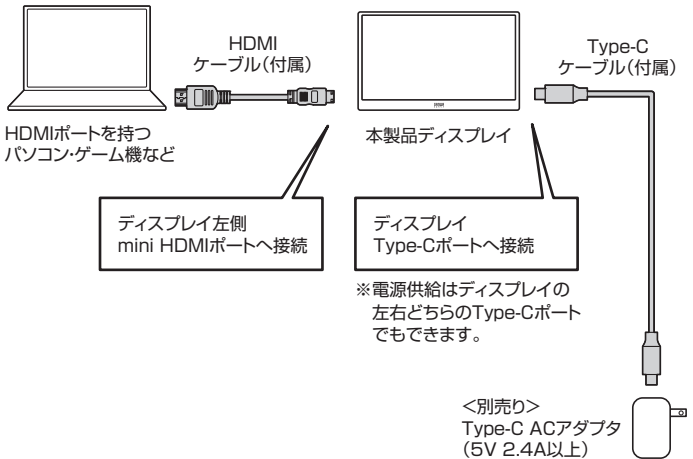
HDMI
ケーブル(付属)

Type-C
ケーブル(付属)

HDMIポートを持つ
パソコン・ゲーム機など

本製品ディスプレイ

ディスプレイ左側
mini HDMIポートへ接続

ディスプレイ
Type-Cポートへ接続

※電源供給はディスプレイの
左右どちらのType-Cポート
でもできます。

<別売り>
Type-C ACアダプタ
(5V 2.4A以上)